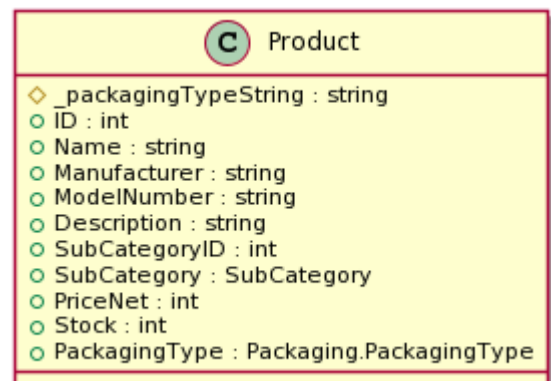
C Product

_packagingTypeString : string
ID : int
Name : string
Manufacturer : string
ModelNumber : string
Description : string
SubCategoryID : int
SubCategory : SubCategory
PriceNet : int
Stock : int
PackagingType : Packaging.PackagingType